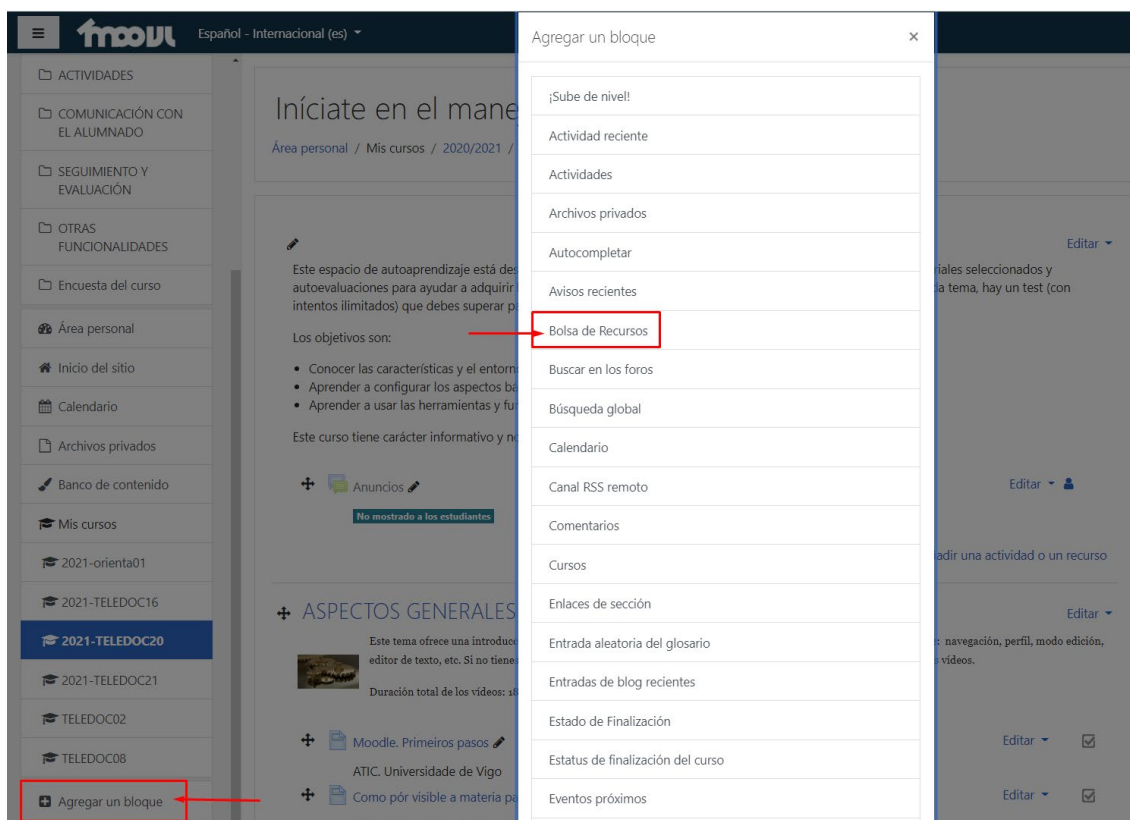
Español - Internacional (es)

ACTIVIDADES
COMUNICACIÓN CON EL ALUMNADO
SEGUIMIENTO Y EVALUACIÓN
OTRAS FUNCIONALIDADES
Encuesta del curso
Área personal
Inicio del sitio
Calendario
Archivos privados
Banco de contenido
Mis cursos
2021-orienta01
2021-TELEDOC16
2021-TELEDOC20
2021-TELEDOC21
TELEDOC02
TELEDOC08
Agregar un bloque

Iníciate en el mane
Área personal / Mis cursos / 2020/2021 /

Editar
Este espacio de autoaprendizaje está des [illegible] iales seleccionados y autoevaluaciones para ayudar a adquirir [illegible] da tema, hay un test (con intentos ilimitados) que debes superar p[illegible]

Los objetivos son:

• Conocer las características y el entorn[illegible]
• Aprender a configurar los aspectos b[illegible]
• Aprender a usar las herramientas y fu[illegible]

Este curso tiene carácter informativo y n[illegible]

Anuncios
No mostrado a los estudiantes
Editar
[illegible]adir una actividad o un recurso

ASPECTOS GENERALES
Editar
Este tema ofrece una introduc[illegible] : navegación, perfil, modo edición, editor de texto, etc. Si no tiene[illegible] vídeos.
Duración total de los vídeos: 1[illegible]

Moodle. Primeiros pasos
Editar
ATIC. Universidade de Vigo
Como pór visible a materia pa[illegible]
Editar

Agregar un bloque
×
¡Sube de nivel!
Actividad reciente
Actividades
Archivos privados
Autocompletar
Avisos recientes
Bolsa de Recursos
Buscar en los foros
Búsqueda global
Calendario
Canal RSS remoto
Comentarios
Cursos
Enlaces de sección
Entrada aleatoria del glosario
Entradas de blog recientes
Estado de Finalización
Estatus de finalización del curso
Eventos próximos